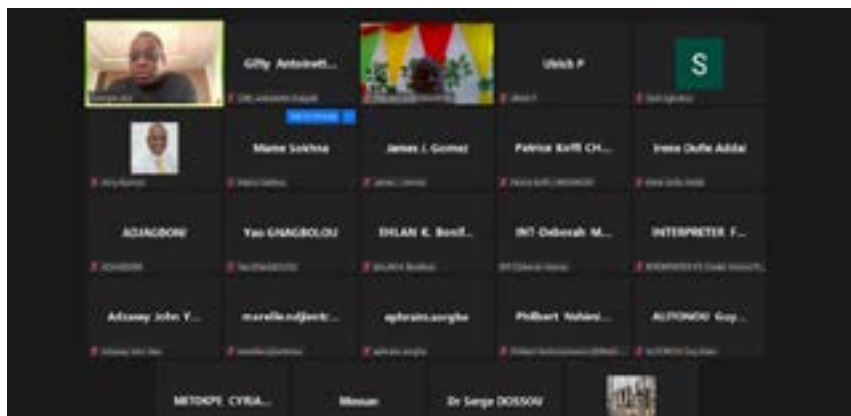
Gifty Antoinett...

Ulrich P

S

Mame Sokhna

James J. Gomez

Patrice Koffi CH...

Irene Dufie Addai

ADJAGBONI

Yao GNAGBOLOU

DYLAN K. Bonif...

INT-Deborah M...

INTERPRETER F...

Adzaway John Y...

mareille.ndjietc...

ephraim.sorgbe

Philbert Nshimi...

AUTONOU Guy...

METOKPE CYRIA...

Mensan

Dr Serge DOSSOU